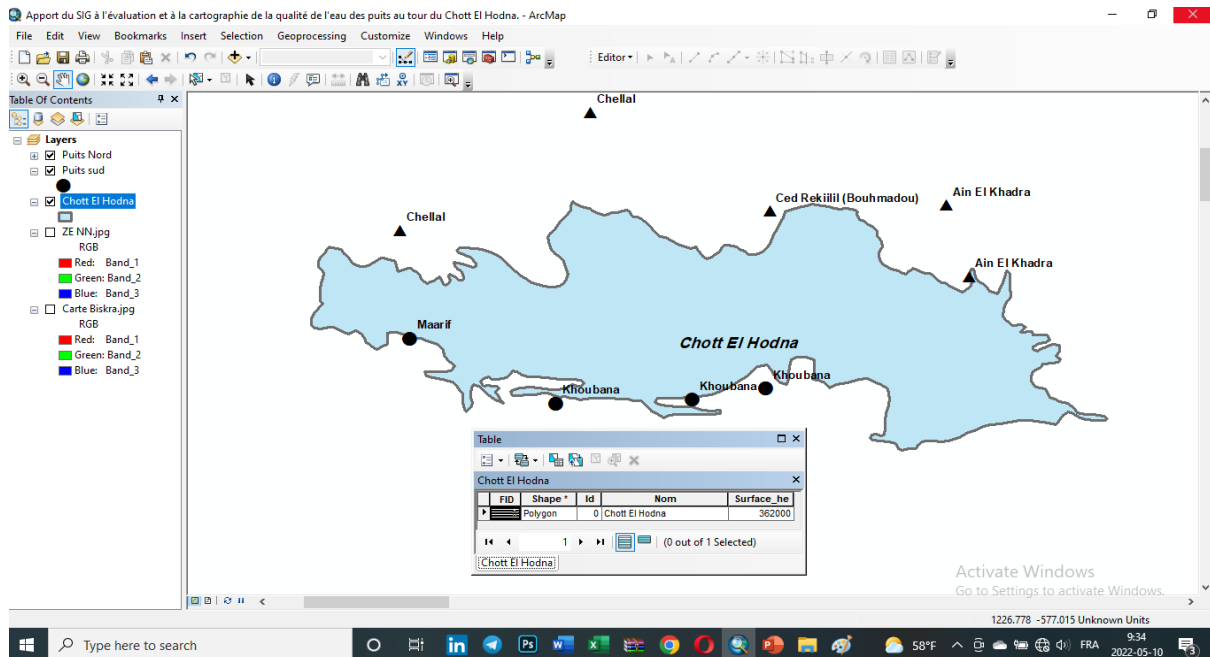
Apport du SIG à l'évaluation et à la cartographie de la qualité de l'eau des puits au tour du Chott El Hodna. - ArcMap

File Edit View Bookmarks Insert Selection Geoprocessing Customize Windows Help

Editor▾

Table Of Contents

Layers
Puits Nord
Puits sud
Chott El Hodna
ZE NN.jpg
RGB
Red: Band_1
Green: Band_2
Blue: Band_3
Carte Biskra.jpg
RGB
Red: Band_1
Green: Band_2
Blue: Band_3

Chellal
Chellal
Ced Rekiilil (Bouhmadou)
Ain El Khadra
Ain El Khadra
Maarif
Chott El Hodna
Khoubana
Khoubana
Khoubana

Table
Chott El Hodna

| FID | Shape * | Id | Nom | Surface_he |
|---|---|---|---|---|
| | Polygon | 0 | Chott El Hodna | 362000 |

1 (0 out of 1 Selected)
Chott El Hodna

Activate Windows
Go to Settings to activate Windows.

1226.778 -577.015 Unknown Units

Type here to search
58°F FRA 9:34 2022-05-10